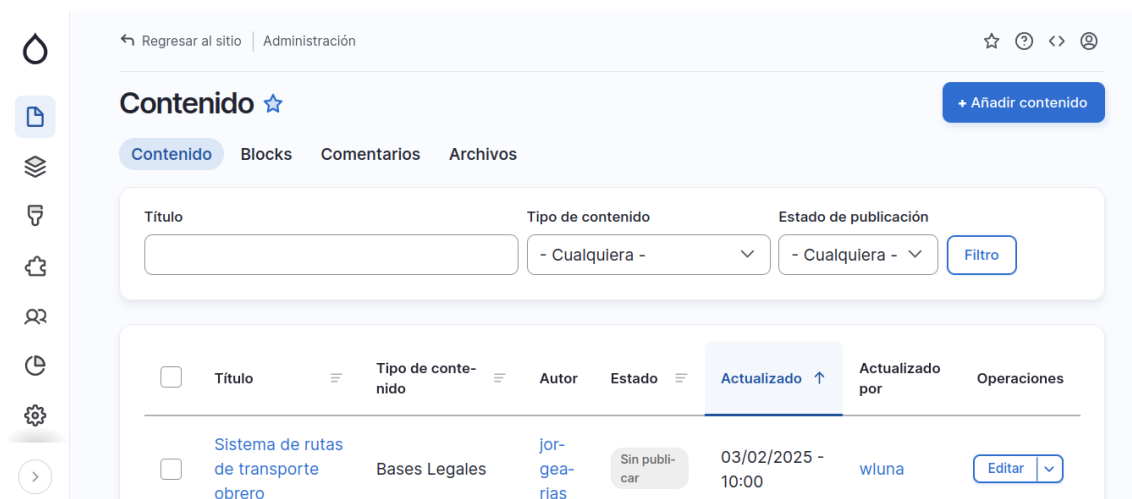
Regresar al sitio | Administración

Contenido

+ Añadir contenido

Contenido Blocks Comentarios Archivos

Título

Tipo de contenido
- Cualquiera -

Estado de publicación
- Cualquiera -

Filtro

| | Título | Tipo de contenido | Autor | Estado | Actualizado ↑ | Actualizado por | Operaciones |
|---|---|---|---|---|---|---|---|
| | Sistema de rutas de transporte obrero | Bases Legales | jorgearias | Sin publicar | 03/02/2025 - 10:00 | wluna | Editar |